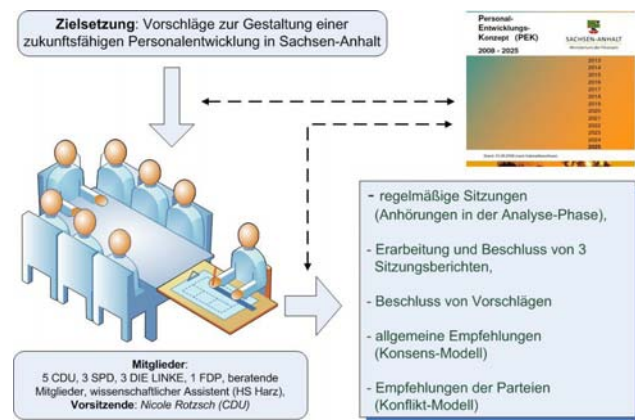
**Zielsetzung**: Vorschläge zur Gestaltung einer zukunftsfähigen Personalentwicklung in Sachsen-Anhalt

Personal-Entwicklungs-Konzept (PEK)
2008 - 2025

SACHSEN-ANHALT
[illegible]

2013
2014
2015
2016
2017
2018
2019
2020
2021
2022
2023
2024
2025

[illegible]

- regelmäßige Sitzungen (Anhörungen in der Analyse-Phase),

- Erarbeitung und Beschluss von 3 Sitzungsberichten,

- Beschluss von Vorschlägen

- allgemeine Empfehlungen (Konsens-Modell)

- Empfehlungen der Parteien (Konflikt-Modell)

**Mitglieder**:
5 CDU, 3 SPD, 3 DIE LINKE, 1 FDP, beratende Mitglieder, wissenschaftlicher Assistent (HS Harz),
**Vorsitzende**: *Nicole Rotzsch (CDU)*